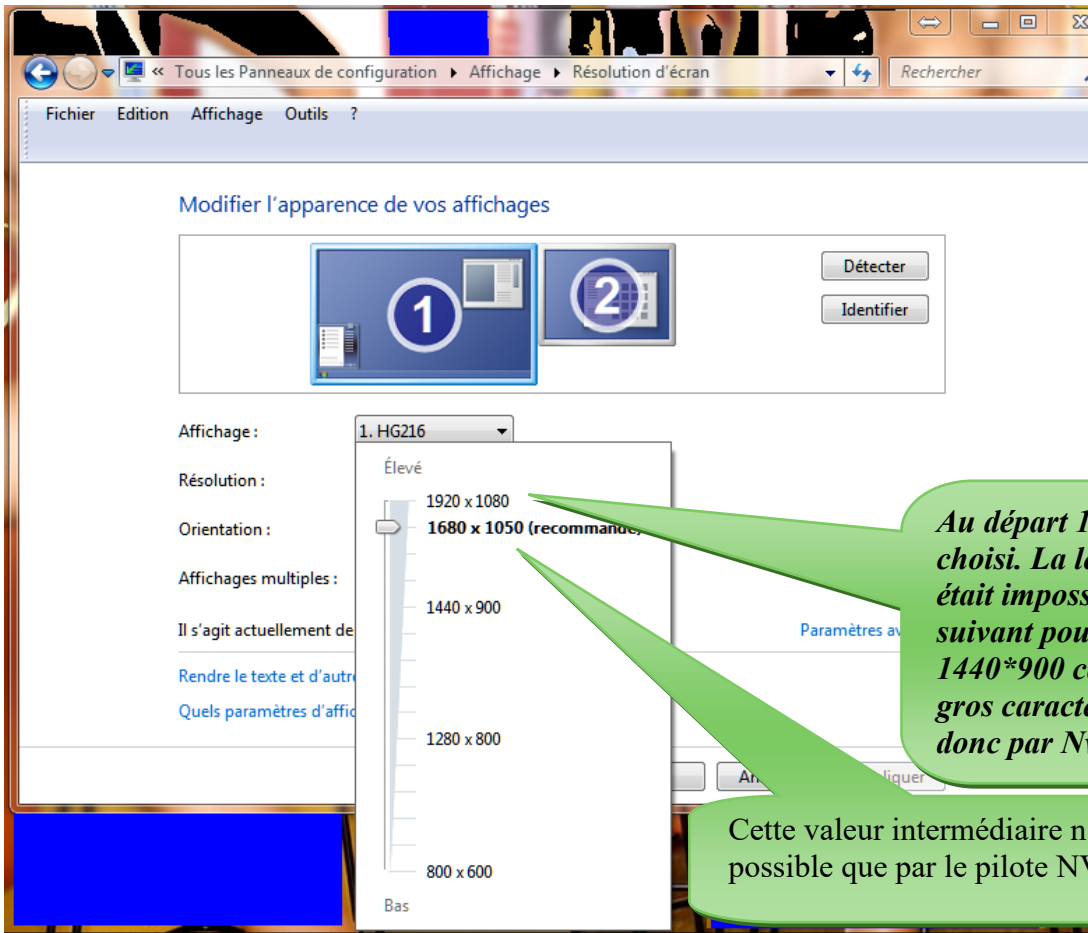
« Tous les Panneaux de configuration ▸ Affichage ▸ Résolution d'écran

Rechercher

Fichier Edition Affichage Outils ?

Modifier l'apparence de vos affichages

1

2

Détecter

Identifier

Affichage : 1. HG216

Résolution :

Orientation :

Affichages multiples :

Il s'agit actuellement de

Paramètres av

Rendre le texte et d'autr

Quels paramètres d'affic

Élevé

1920 x 1080

1680 x 1050 (recommandé)

1440 x 900

1280 x 800

800 x 600

Bas

An

liquer

Au départ 1 choisi. La l était imposs suivant pou 1440*900 c gros caract donc par N

Cette valeur intermédiaire n possible que par le pilote N